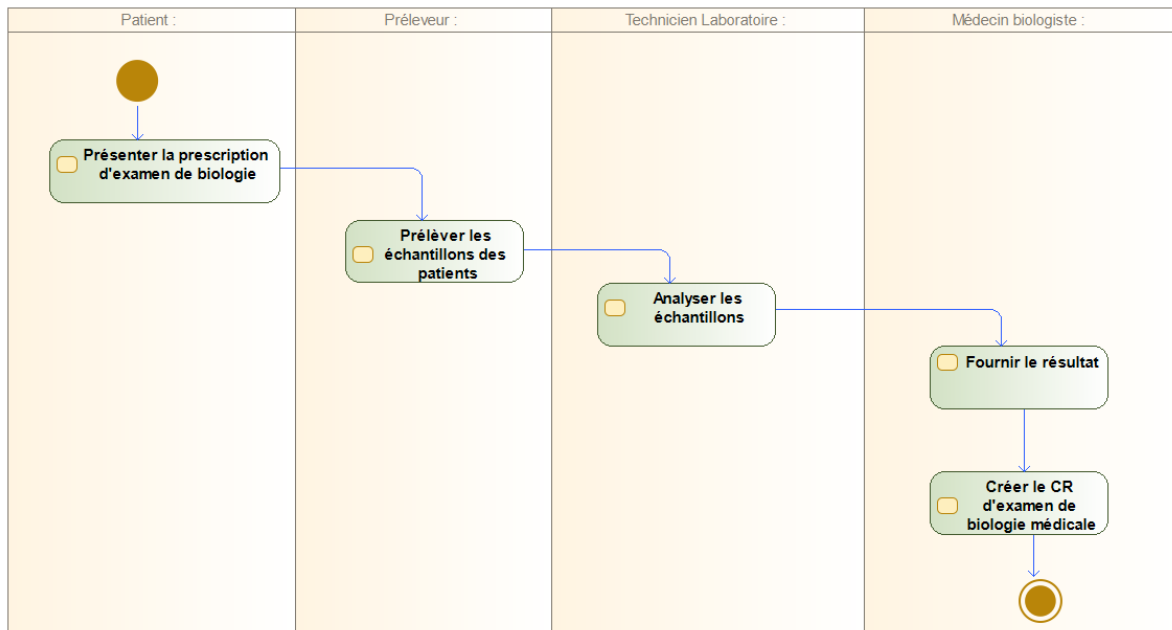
Patient :

Préleveur :

Technicien Laboratoire :

Médecin biologiste :

Présenter la prescription d'examen de biologie

Prélèver les échantillons des patients

Analyser les échantillons

Fournir le résultat

Créer le CR d'examen de biologie médicale